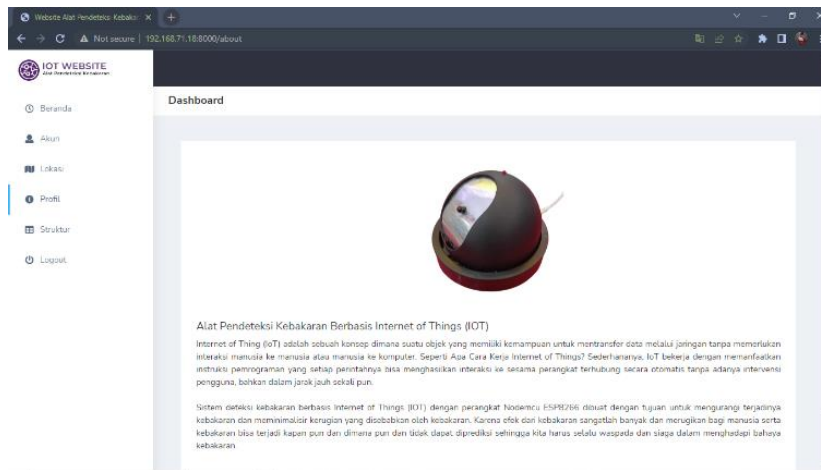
Website Alat Pendeteksi Kebaka ×

Not secure | 192.168.71.18:8000/about

IOT WEBSITE
Alat Pendeteksi Kebakaran

Beranda

Akun

Lokasi

Profil

Struktur

Logout

Dashboard

Alat Pendeteksi Kebakaran Berbasis Internet of Things (IOT)

Internet of Thing (IoT) adalah sebuah konsep dimana suatu objek yang memiliki kemampuan untuk mentransfer data melalui jaringan tanpa memerlukan interaksi manusia ke manusia atau manusia ke komputer. Seperti Apa Cara Kerja Internet of Things? Sederhananya, IoT bekerja dengan memanfaatkan instruksi pemrograman yang setiap perintahnya bisa menghasilkan interaksi ke sesama perangkat terhubung secara otomatis tanpa adanya intervensi pengguna, bahkan dalam jarak jauh sekali pun.

Sistem deteksi kebakaran berbasis Internet of Things (IOT) dengan perangkat Nodemcu ESP8266 dibuat dengan tujuan untuk mengurangi terjadinya kebakaran dan meminimalisir kerugian yang disebabkan oleh kebakaran. Karena efek dari kebakaran sangatlah banyak dan merugikan bagi manusia serta kebakaran bisa terjadi kapan pun dan dimana pun dan tidak dapat diprediksi sehingga kita harus selalu waspada dan siaga dalam menghadapi bahaya kebakaran.